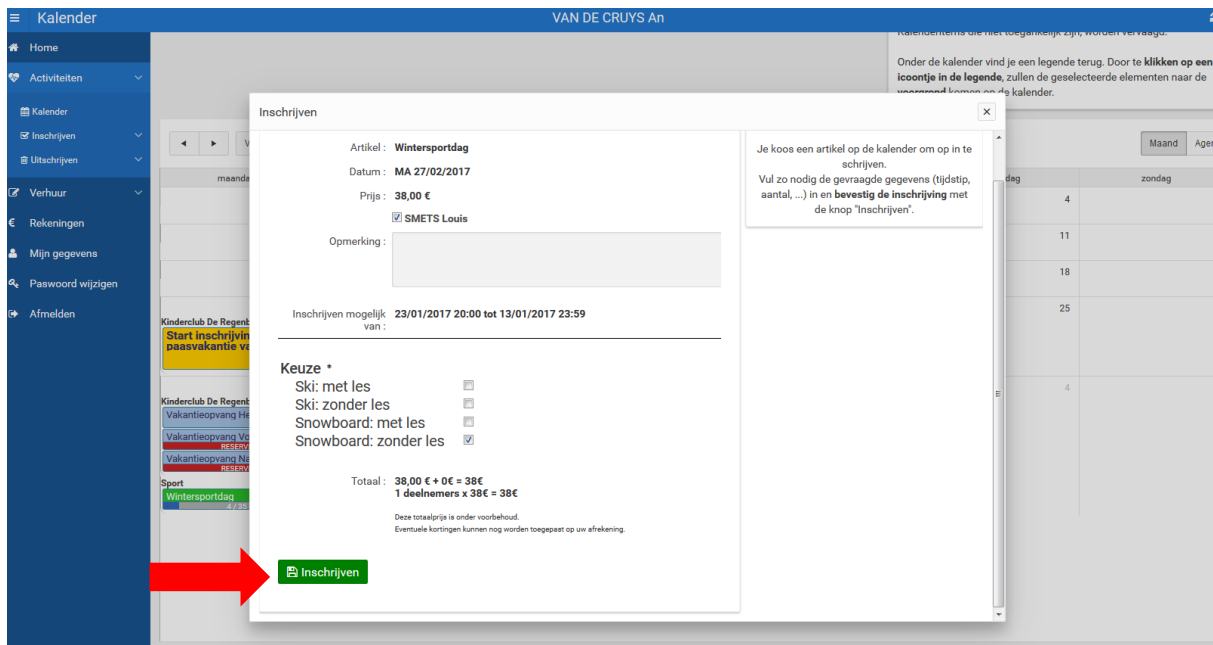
Kalender
VAN DE CRUYS An

Home
Activiteiten
Kalender
Inschrijven
Uitschrijven
Verhuur
Rekeningen
Mijn gegevens
Paswoord wijzigen
Afmelden

Kalenderitems die niet toegankelijk zijn, worden vervaagd.

Onder de kalender vind je een legende terug. Door te **klikken op een icoontje in de legende**, zullen de geselecteerde elementen naar de **voorgrond** komen op de kalender.

Maand Agen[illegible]

maanda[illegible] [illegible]dag zondag

4
11
18
25
4

Kinderclub De Regenb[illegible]
Start inschrijvin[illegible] paasvakantie va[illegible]

Kinderclub De Regenb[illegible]
Vakantieopvang He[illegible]
Vakantieopvang Vo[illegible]
RESERV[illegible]
Vakantieopvang Na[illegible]
RESERV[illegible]

Sport
Wintersportdag
4 / 35

Inschrijven

Artikel : Wintersportdag
Datum : MA 27/02/2017
Prijs : 38,00 €
SMETS Louis
Opmerking :

Inschrijven mogelijk van : 23/01/2017 20:00 tot 13/01/2017 23:59

Keuze *
Ski: met les
Ski: zonder les
Snowboard: met les
Snowboard: zonder les

Totaal : 38,00 € + 0€ = 38€
1 deelnemers x 38€ = 38€

Deze totaalprijs is onder voorbehoud.
Eventuele kortingen kunnen nog worden toegepast op uw afrekening.

Inschrijven

Je koos een artikel op de kalender om op in te schrijven.
Vul zo nodig de gevraagde gegevens (tijdstip, aantal, ...) in en **bevestig de inschrijving** met de knop "Inschrijven".